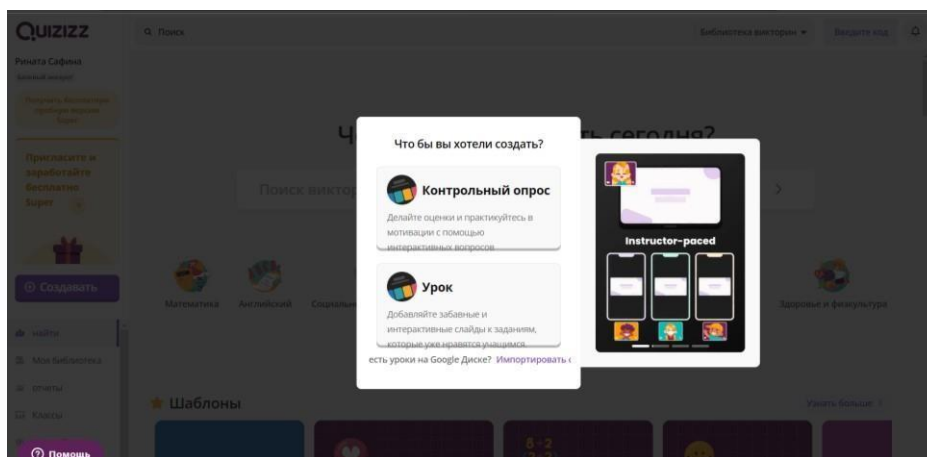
QUIZIZZ

Поиск

Библиотека викторин ▾

Введите код

Рината Сафина

Базовый аккаунт

Получить бесплатную пробную версию Super

Пригласите и заработайте бесплатно Super

⊕ Создавать

Найти

Моя библиотека

Отчеты

Классы

? Помощь

Ч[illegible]ть сегодня?

Поиск виктор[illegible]

Математика

Английский

Социальн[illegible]

Здоровье и физкультура

★ Шаблоны

Узнать больше >

Что бы вы хотели создать?

Контрольный опрос

Делайте оценки и практикуйтесь в мотивации с помощью интерактивных вопросов

Урок

Добавляйте забавные и интерактивные слайды к заданиям, которые уже нравятся учащимся

есть уроки на Google Диске? Импортировать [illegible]

Instructor-paced